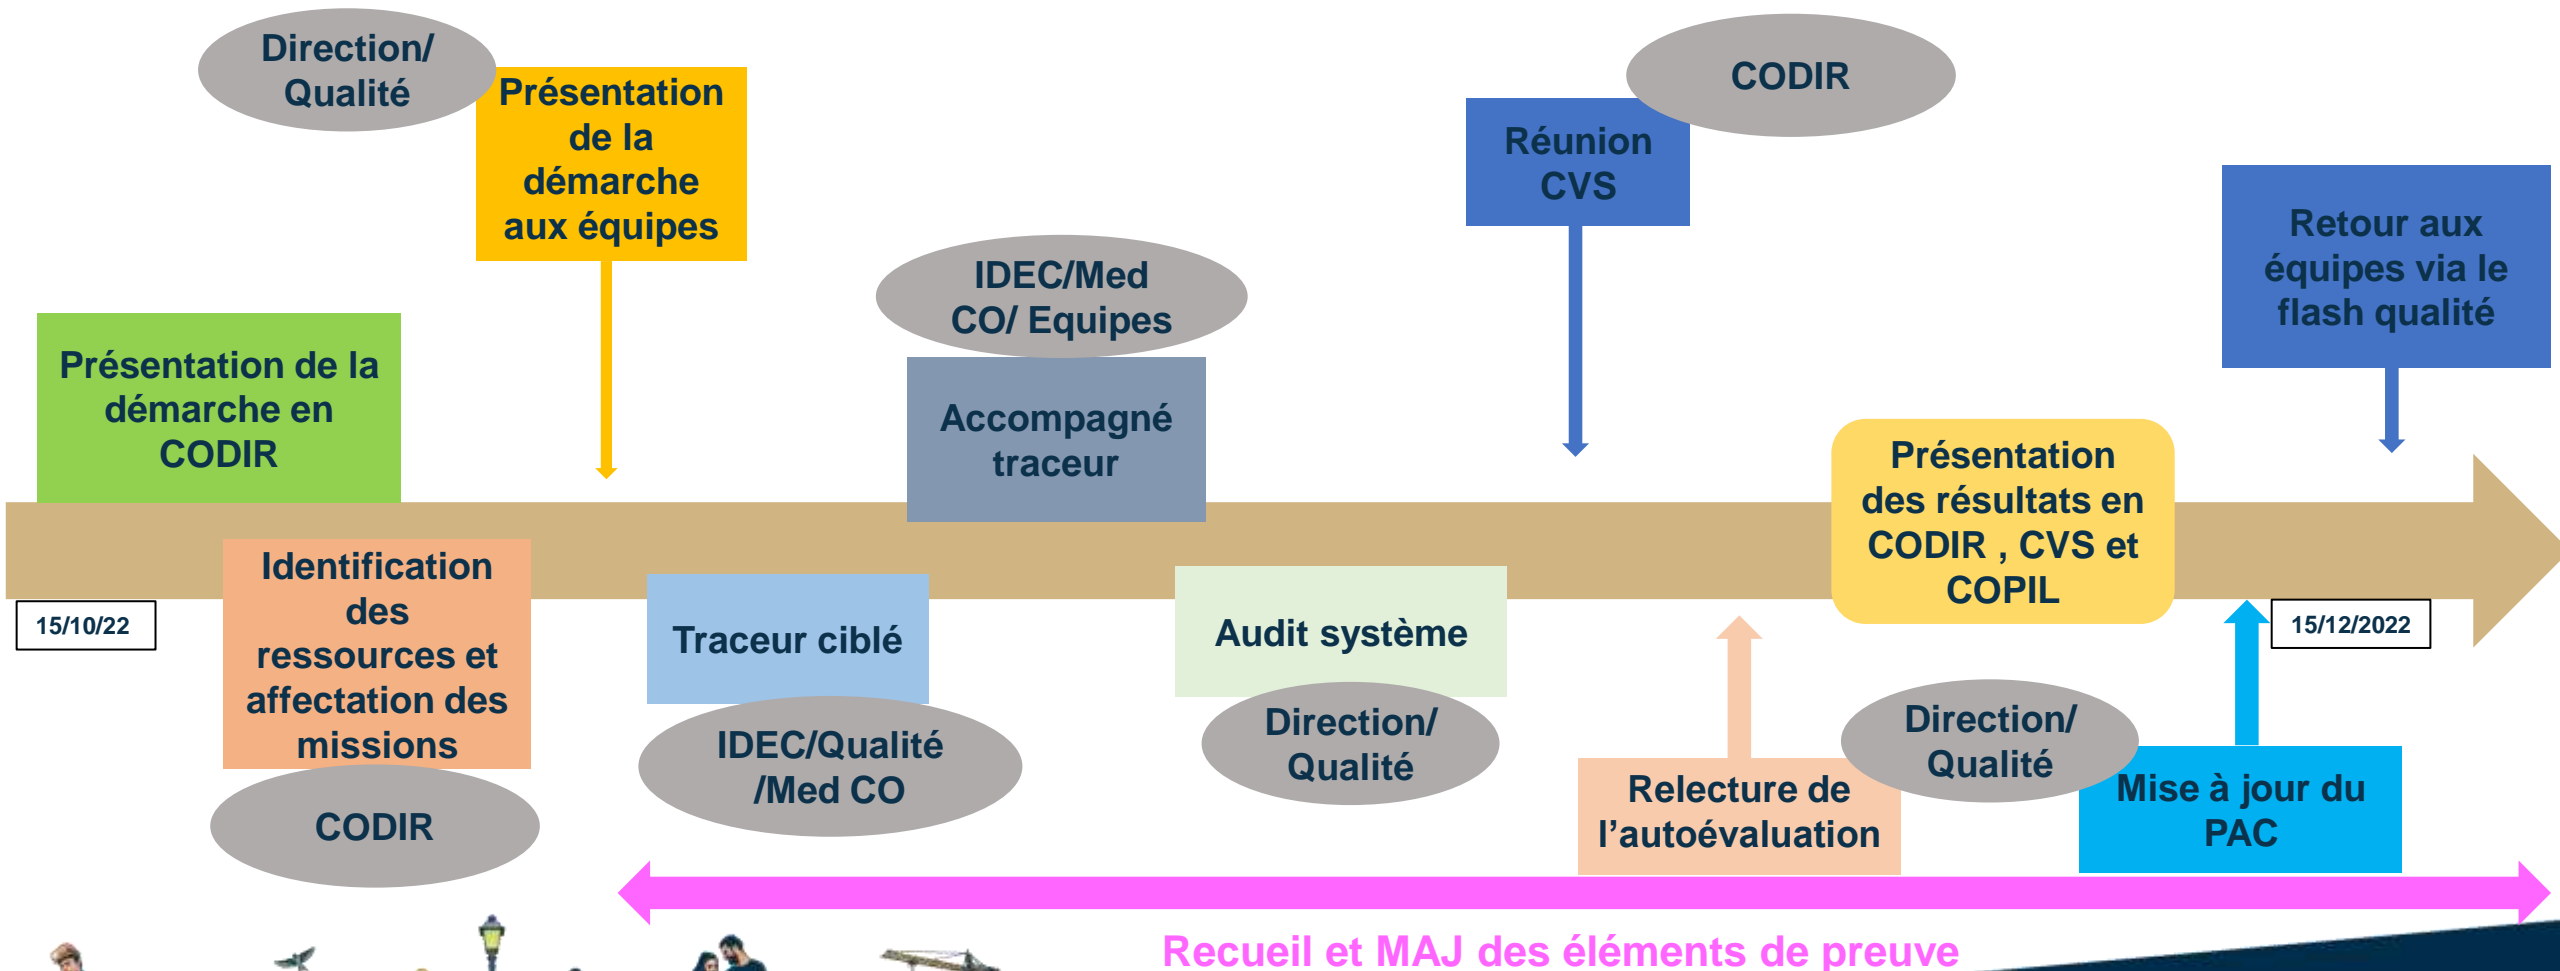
Direction/ Qualité

Présentation de la démarche aux équipes

CODIR

Réunion CVS

Retour aux équipes via le flash qualité

IDEC/Med CO/ Equipes

Présentation de la démarche en CODIR

Accompagné traceur

Présentation des résultats en CODIR , CVS et COPIL

15/10/22

Identification des ressources et affectation des missions

Traceur ciblé

Audit système

15/12/2022

IDEC/Qualité /Med CO

Direction/ Qualité

Direction/ Qualité

CODIR

Relecture de l'autoévaluation

Mise à jour du PAC

Recueil et MAJ des éléments de preuve